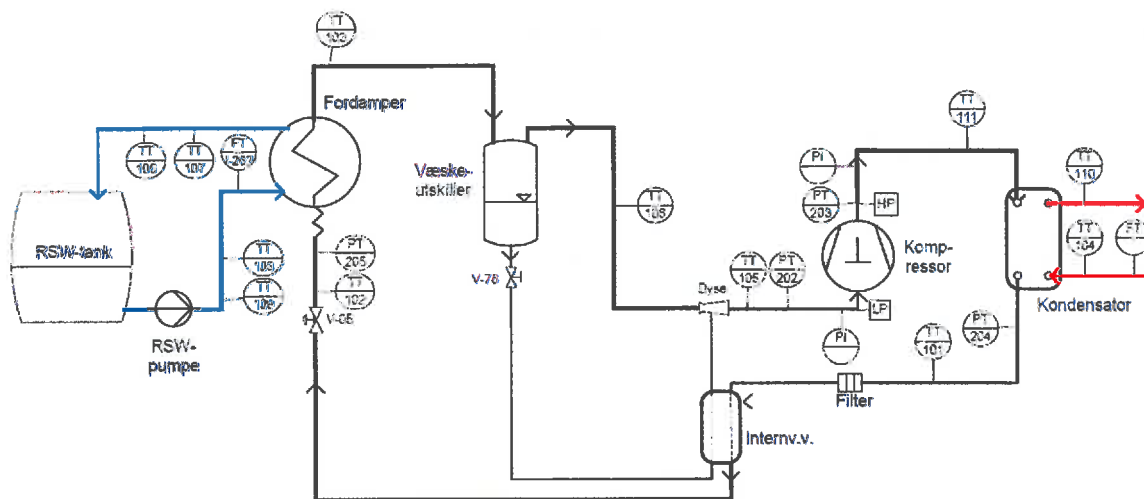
TT 103

Fordamper

TT 106

TT 107

PT V-267

RSW-tank

TT 103

TT 109

RSW-pumpe

PT 205

TT 102

V-08

Væske-utskiller

V-78

TT 108

Dyse

TT 105

PT 202

PI

PT 203

HP

Komp-ressor

LP

PI

TT 111

TT 101

PT 204

Filter

Internv.v.

TT 110

TT 104

PT

Kondensator